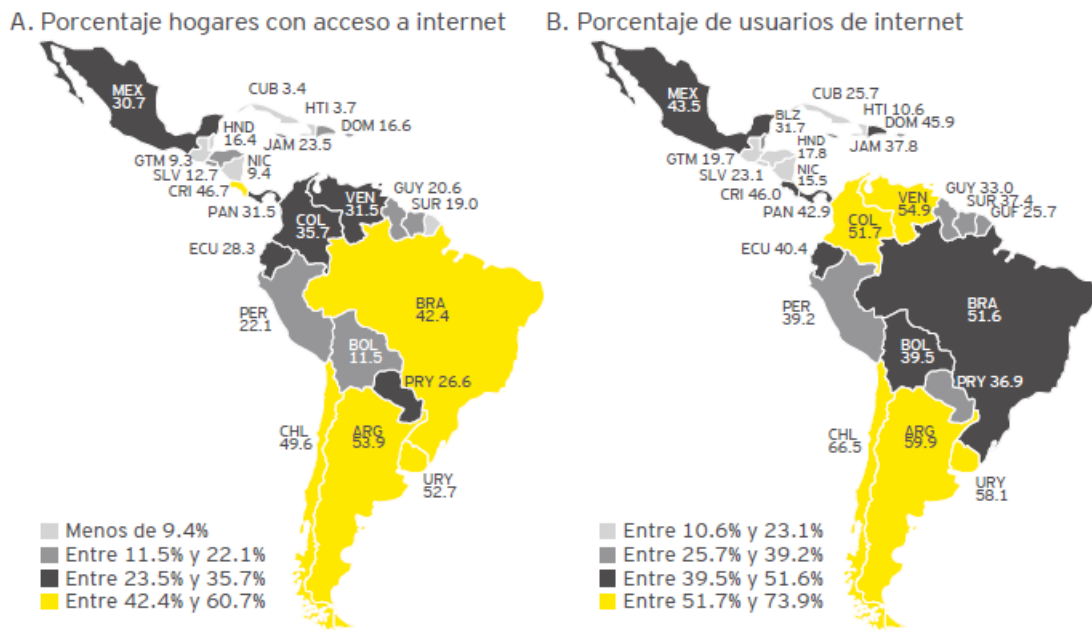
A. Porcentaje hogares con acceso a internet

MEX 30.7
CUB 3.4
HTI 3.7
DOM 16.6
HND 16.4
JAM 23.5
GTM 9.3
NIC 9.4
SLV 12.7
CRI 46.7
PAN 31.5
VEN 31.5
GUY 20.6
SUR 19.0
COL 35.7
ECU 28.3
BRA 42.4
PER 22.1
BOL 11.5
PRY 26.6
CHL 49.6
ARG 53.9
URY 52.7

Menos de 9.4%
Entre 11.5% y 22.1%
Entre 23.5% y 35.7%
Entre 42.4% y 60.7%

B. Porcentaje de usuarios de internet

MEX 43.5
CUB 25.7
BLZ 31.7
HTI 10.6
DOM 45.9
HND 17.8
JAM 37.8
GTM 19.7
NIC 15.5
SLV 23.1
CRI 46.0
PAN 42.9
VEN 54.9
GUY 33.0
SUR 37.4
GUF 25.7
COL 51.7
ECU 40.4
BRA 51.6
PER 39.2
BOL 39.5
PRY 36.9
CHL 66.5
ARG 59.9
URY 58.1

Entre 10.6% y 23.1%
Entre 25.7% y 39.2%
Entre 39.5% y 51.6%
Entre 51.7% y 73.9%